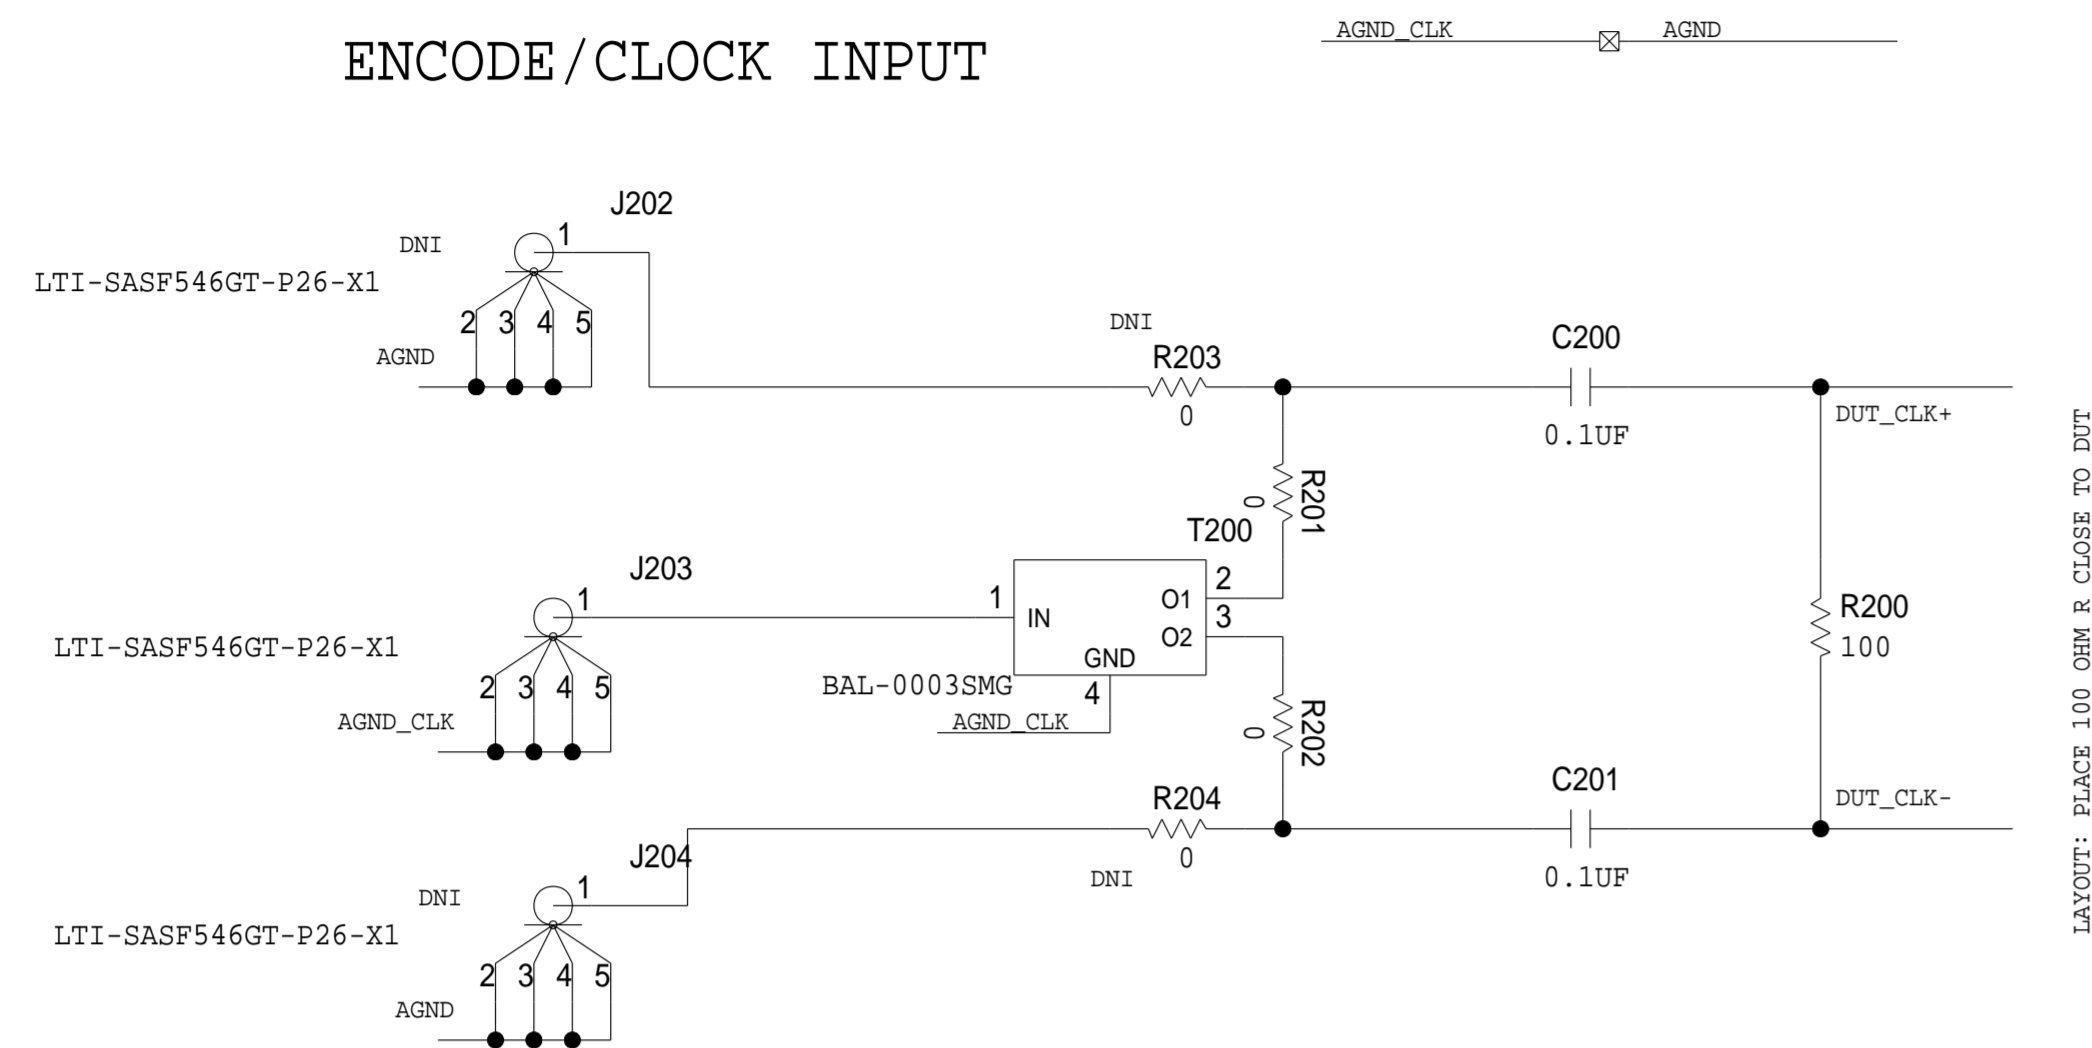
ENCODE/CLOCK INPUT

AGND_CLK AGND

J202
DNI
1
LTI-SASF546GT-P26-X1
2 3 4 5
AGND

DNI
R203
0

C200
0.1UF

DUT_CLK+

R201
0

T200

J203
1
LTI-SASF546GT-P26-X1
2 3 4 5
AGND_CLK

1
IN
2
O1
3
O2
GND
4
BAL-0003SMG
AGND_CLK

R200
100

R202
0

R204
0
DNI

C201
0.1UF

DUT_CLK-

J204
DNI
1
LTI-SASF546GT-P26-X1
2 3 4 5
AGND

LAYOUT: PLACE 100 OHM R CLOSE TO DUT